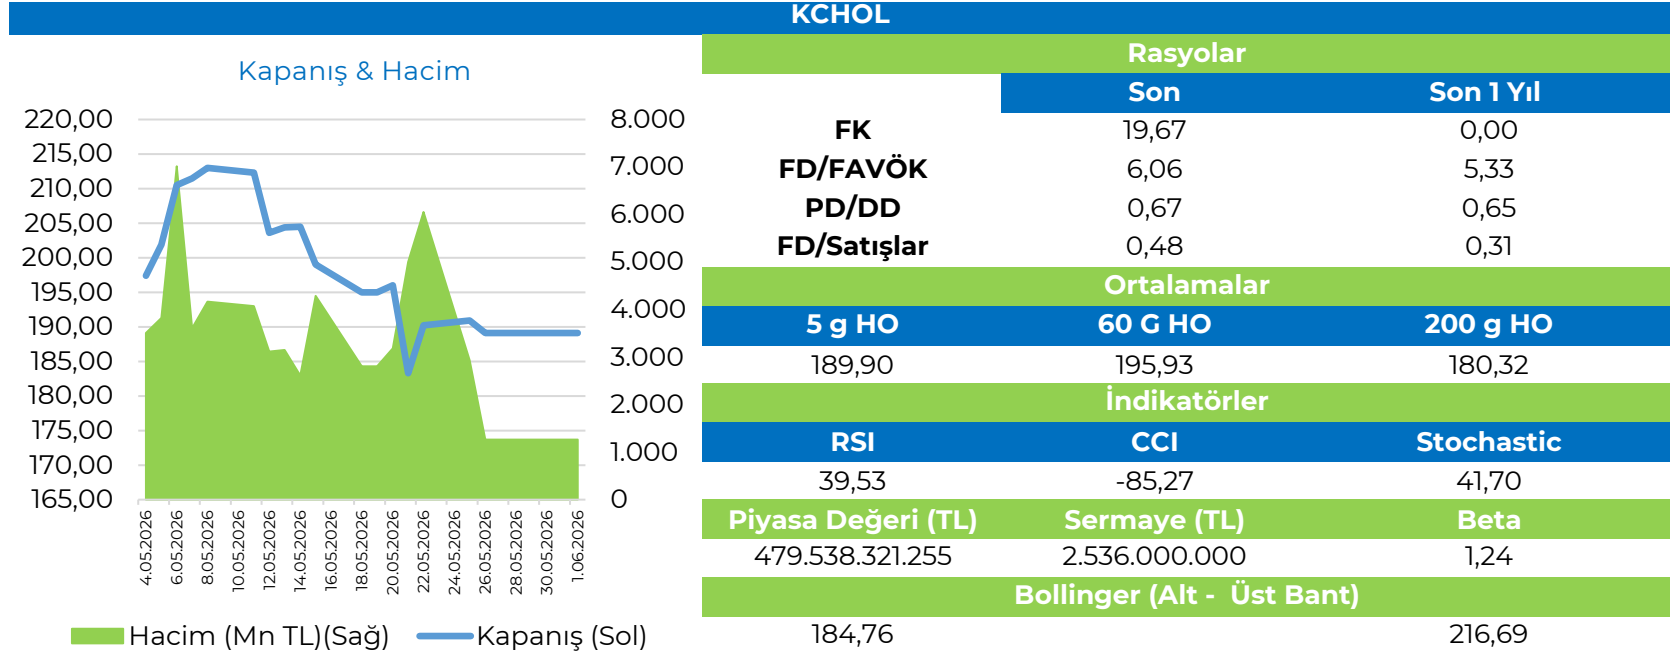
KCHOL

Kapanış & Hacim

220,00
215,00
210,00
205,00
200,00
195,00
190,00
185,00
180,00
175,00
170,00
165,00

8.000
7.000
6.000
5.000
4.000
3.000
2.000
1.000
0

4.05.2026
6.05.2026
8.05.2026
10.05.2026
12.05.2026
14.05.2026
16.05.2026
18.05.2026
20.05.2026
22.05.2026
24.05.2026
26.05.2026
28.05.2026
30.05.2026
1.06.2026

Hacim (Mn TL)(Sağ)
Kapanış (Sol)

Rasyolar

| | Son | Son 1 Yıl |
|---|---|---|
| FK | 19,67 | 0,00 |
| FD/FAVÖK | 6,06 | 5,33 |
| PD/DD | 0,67 | 0,65 |
| FD/Satışlar | 0,48 | 0,31 |

Ortalamalar

| 5 g HO | 60 G HO | 200 g HO |
|---|---|---|
| 189,90 | 195,93 | 180,32 |

İndikatörler

| RSI | CCI | Stochastic |
|---|---|---|
| 39,53 | -85,27 | 41,70 |

| Piyasa Değeri (TL) | Sermaye (TL) | Beta |
|---|---|---|
| 479.538.321.255 | 2.536.000.000 | 1,24 |

Bollinger (Alt - Üst Bant)

184,76
216,69